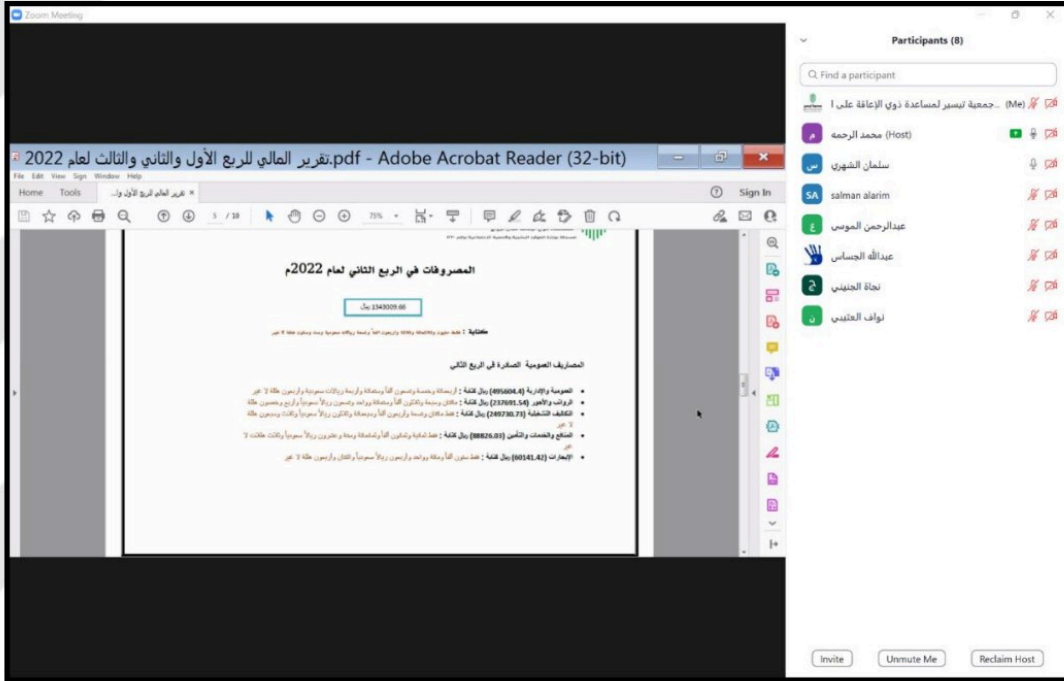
Zoom Meeting

تقرير المالي للربع الأول والثاني والثالث لعام 2022.pdf - Adobe Acrobat Reader (32-bit)

File Edit View Sign Window Help

Home Tools تقرير المالي للربع الأول وا... ×

Sign In

3 / 10

75%

المصروفات في الربع الثاني لعام 2022م

1343009.66 ريال

كتابة : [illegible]

المصاريف العمومية الصادرة في الربع الثاني

- العمومية والإدارية (495604.8) ريال كتابة : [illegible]
- الرواتب والأجور (237691.54) ريال كتابة : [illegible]
- التكاليف التشغيلية (249730.73) ريال كتابة : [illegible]
- المنافع والخدمات والتأمين (88826.03) ريال كتابة : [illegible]
- الإيجارات (60141.42) ريال كتابة : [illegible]

Participants (8)

Find a participant

جمعية تيسير لمساعدة ذوي الإعاقة على ا... (Me)

محمد الرحمه (Host)

سلمان الشهري

salman alarim

عبدالرحمن الموسى

عبدالله الجساس

نجاة الجنيني

نواف العتيبي

Invite

Unmute Me

Reclaim Host